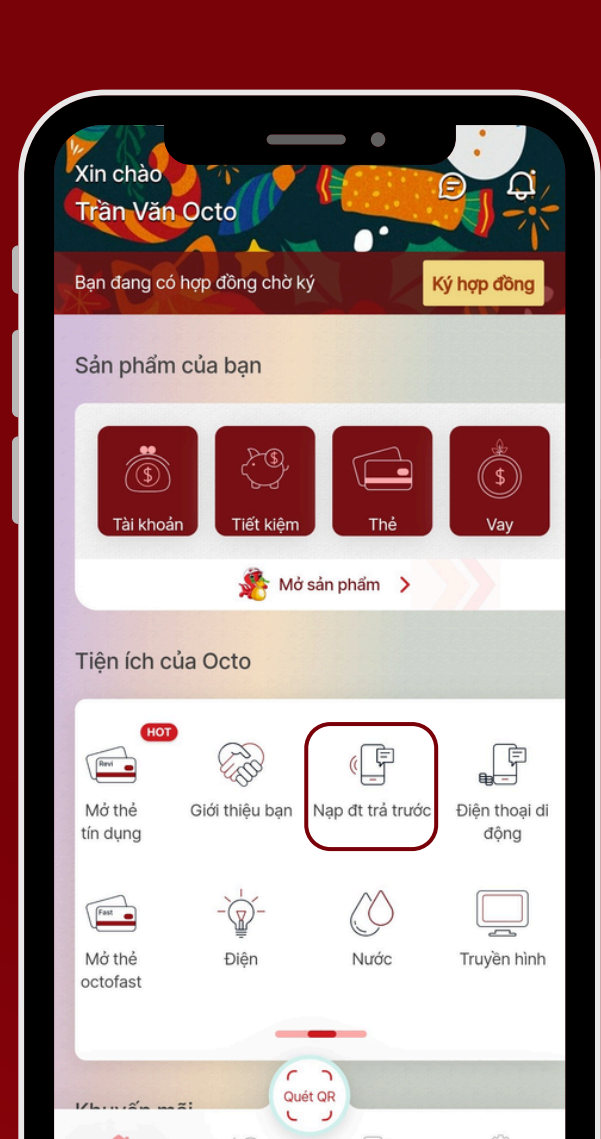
Xin chào
Trần Văn Octo

Bạn đang có hợp đồng chờ ký

Ký hợp đồng

Sản phẩm của bạn

Tài khoản

Tiết kiệm

Thẻ

Vay

Mở sản phẩm

Tiện ích của Octo

HOT

Revi

Mở thẻ tín dụng

Giới thiệu bạn

Nạp đt trả trước

Điện thoại di động

Fast

Mở thẻ octofast

Điện

Nước

Truyền hình

Quét QR

Khuyến mãi